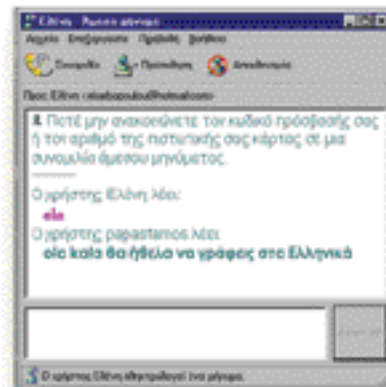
Ελένη - Άμεσο μήνυμα

Αρχείο Επεξεργασία Προβολή Βοήθεια

Σκουφάκι Προσκαλεστε Δραστηριότητα

Προς: Ελένη <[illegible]@hotmail.com>

Ποτέ μην ανακοινώνετε τον κωδικό πρόσβασής σας ή τον αριθμό της πιστωτικής σας κάρτας σε μια συνομιλία άμεσου μηνύματος.

Ο χρήστης Ελένη λέει:
ela

Ο χρήστης papastamos λέει:
ela kala θα ήθελα να γράφεις στα Ελληνικά

Ο χρήστης Ελένη πληκτρολογεί ένα μήνυμα.